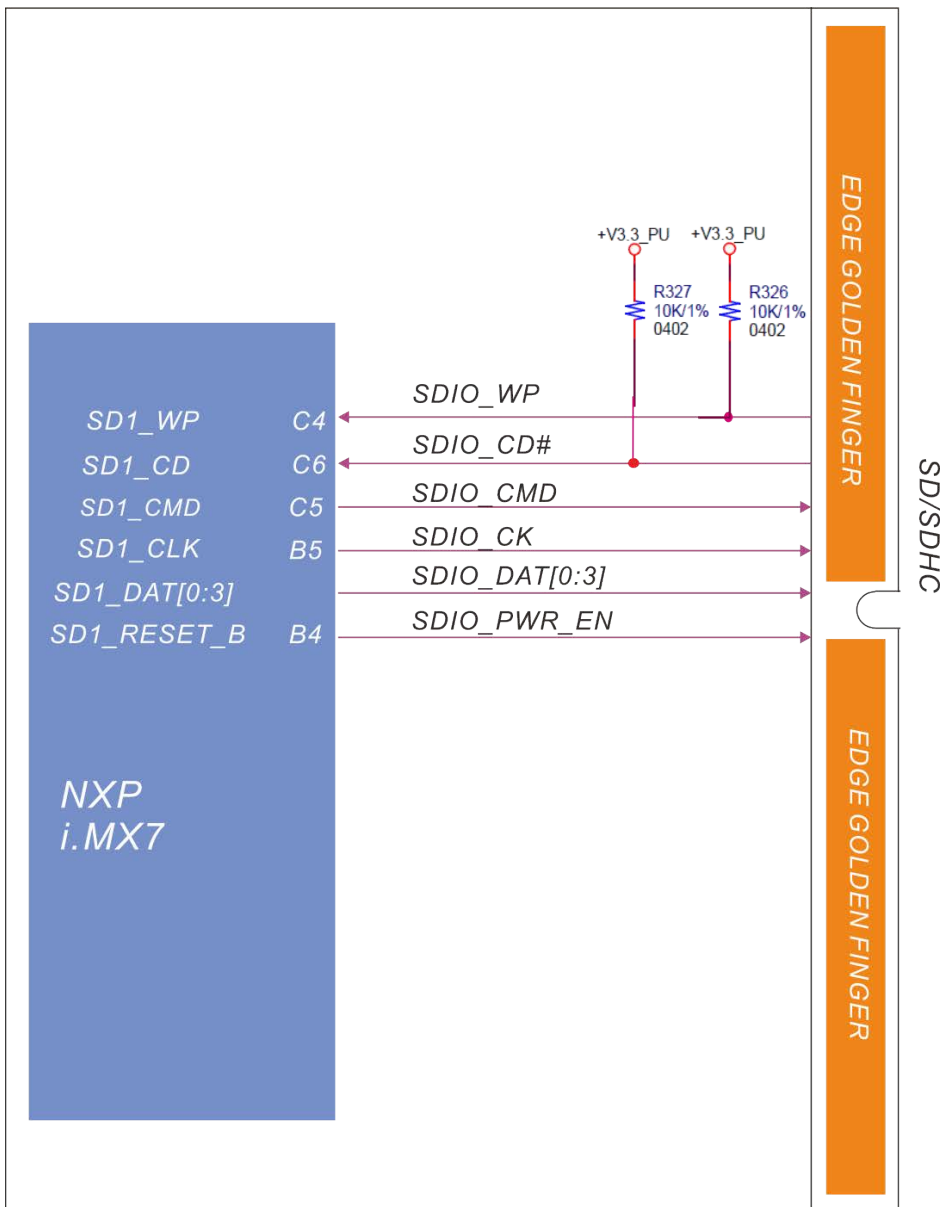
+V3.3_PU
R327
10K/1%
0402

+V3.3_PU
R326
10K/1%
0402

EDGE GOLDEN FINGER

SD1_WP C4
SD1_CD C6
SD1_CMD C5
SD1_CLK B5
SD1_DAT[0:3]
SD1_RESET_B B4

SDIO_WP
SDIO_CD#
SDIO_CMD
SDIO_CK
SDIO_DAT[0:3]
SDIO_PWR_EN

SD/SDHC

NXP
i.MX7

EDGE GOLDEN FINGER